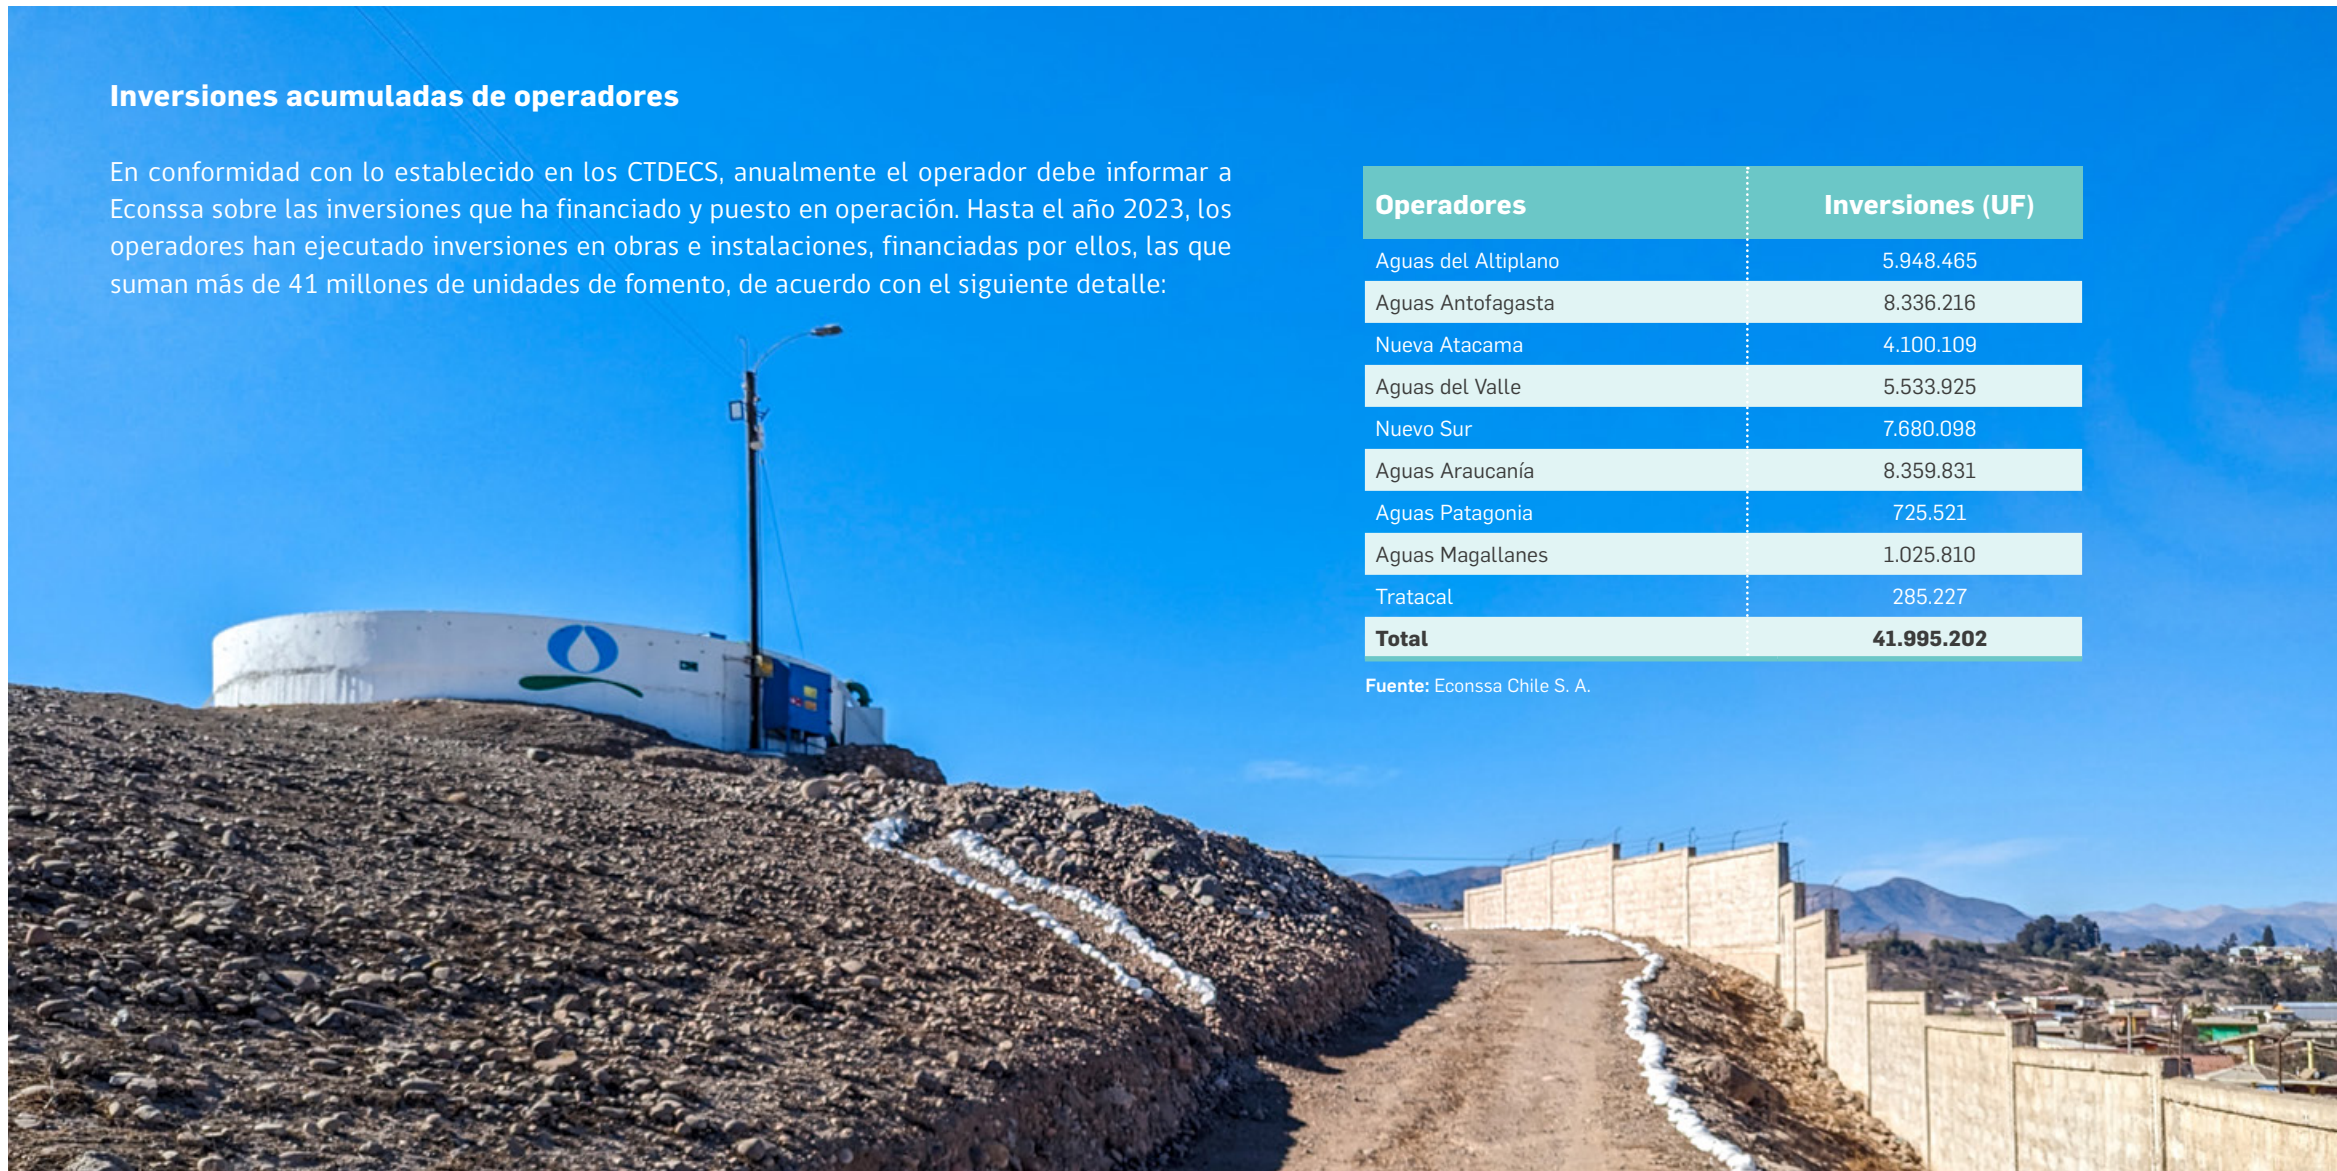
**Inversiones acumuladas de operadores**

En conformidad con lo establecido en los CTDECS, anualmente el operador debe informar a Econssa sobre las inversiones que ha financiado y puesto en operación. Hasta el año 2023, los operadores han ejecutado inversiones en obras e instalaciones, financiadas por ellos, las que suman más de 41 millones de unidades de fomento, de acuerdo con el siguiente detalle:

| Operadores | Inversiones (UF) |
|---|---|
| Aguas del Altiplano | 5.948.465 |
| Aguas Antofagasta | 8.336.216 |
| Nueva Atacama | 4.100.109 |
| Aguas del Valle | 5.533.925 |
| Nuevo Sur | 7.680.098 |
| Aguas Araucanía | 8.359.831 |
| Aguas Patagonia | 725.521 |
| Aguas Magallanes | 1.025.810 |
| Tratacal | 285.227 |
| **Total** | **41.995.202** |

**Fuente:** Econssa Chile S. A.